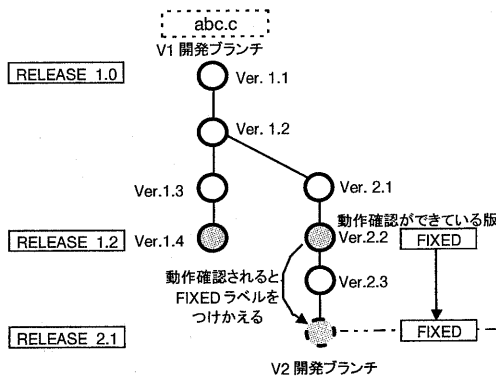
abc.c

V1 開発ブランチ

RELEASE 1.0

Ver. 1.1

Ver. 1.2

Ver.1.3

Ver. 2.1

動作確認ができている版

RELEASE 1.2

Ver.1.4

Ver.2.2

FIXED

動作確認されると FIXED ラベルを つけかえる

Ver.2.3

RELEASE 2.1

FIXED

V2 開発ブランチ